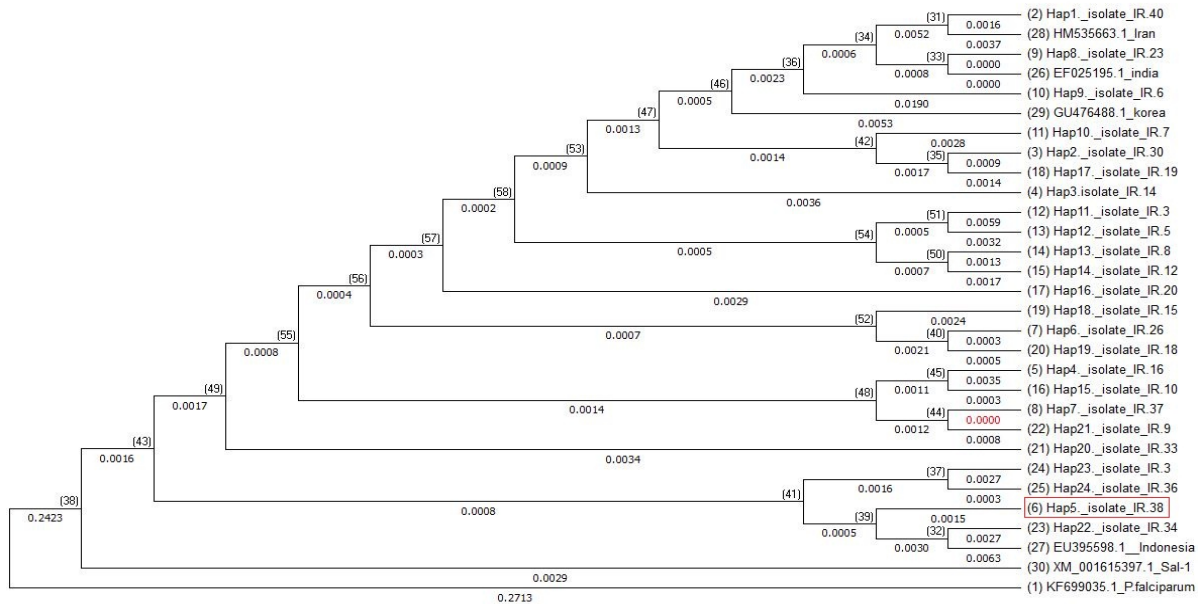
(2) Hap1._isolate_IR.40
(28) HM535663.1_Iran
(9) Hap8._isolate_IR.23
(26) EF025195.1_india
(10) Hap9._isolate_IR.6
(29) GU476488.1_korea
(11) Hap10._isolate_IR.7
(3) Hap2._isolate_IR.30
(18) Hap17._isolate_IR.19
(4) Hap3.isolate_IR.14
(12) Hap11._isolate_IR.3
(13) Hap12._isolate_IR.5
(14) Hap13._isolate_IR.8
(15) Hap14._isolate_IR.12
(17) Hap16._isolate_IR.20
(19) Hap18._isolate_IR.15
(7) Hap6._isolate_IR.26
(20) Hap19._isolate_IR.18
(5) Hap4._isolate_IR.16
(16) Hap15._isolate_IR.10
(8) Hap7._isolate_IR.37
(22) Hap21._isolate_IR.9
(21) Hap20._isolate_IR.33
(24) Hap23._isolate_IR.3
(25) Hap24._isolate_IR.36
(6) Hap5._isolate_IR.38
(23) Hap22._isolate_IR.34
(27) EU395598.1__Indonesia
(30) XM_001615397.1_Sal-1
(1) KF699035.1_P.falciparum

(31) 0.0016
(34) 0.0052
(36) 0.0006
(33) 0.0037
0.0000
0.0008
0.0000
(46) 0.0023
0.0190
(47) 0.0005
0.0053
(42) 0.0028
0.0013
(35) 0.0009
(53) 0.0014
0.0017
0.0014
0.0009
0.0036
(58)
(51) 0.0059
0.0002
(54) 0.0005
0.0032
(57) 0.0005
(50) 0.0013
0.0003
0.0007
0.0017
(56)
0.0029
0.0004
(52) 0.0024
(55)
(40) 0.0003
0.0007
0.0021
0.0008
0.0005
(49)
(45) 0.0035
0.0017
(48) 0.0011
0.0003
0.0014
(44) 0.0000
(43)
0.0012
0.0008
0.0016
0.0034
(37) 0.0027
(38)
(41) 0.0016
0.0003
0.2423
0.0008
(39) 0.0015
(32) 0.0027
0.0005
0.0030
0.0063
0.0029
0.2713